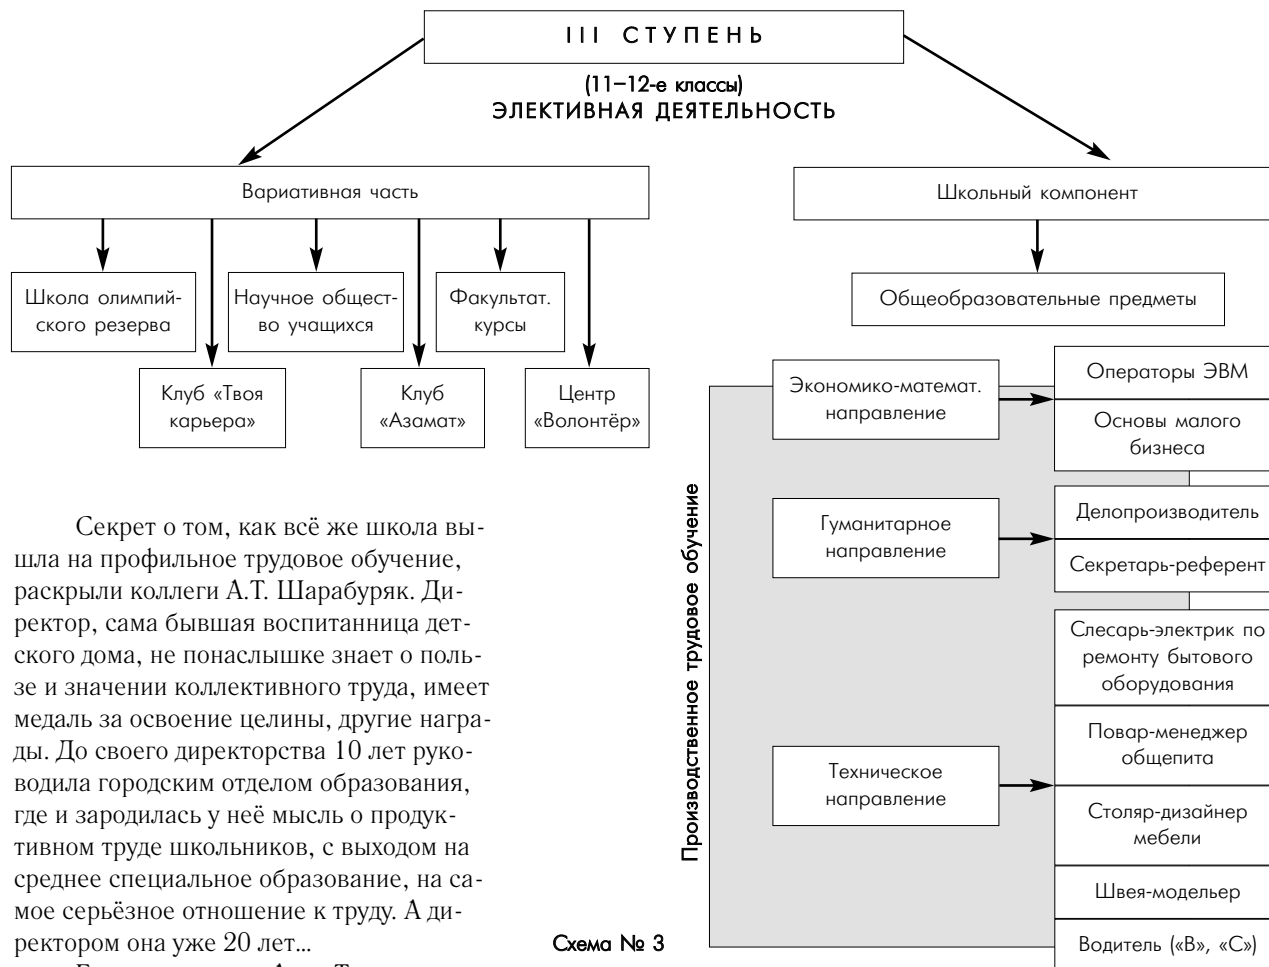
III СТУПЕНЬ

(11–12-е классы)
ЭЛЕКТИВНАЯ ДЕЯТЕЛЬНОСТЬ

Вариативная часть

Школьный компонент

Школа олимпийского резерва

Научное общество учащихся

Факультат. курсы

Клуб «Твоя карьера»

Клуб «Азамат»

Центр «Волонтёр»

Общеобразовательные предметы

Производственное трудовое обучение

Экономико-математ. направление

Операторы ЭВМ

Основы малого бизнеса

Гуманитарное направление

Делопроизводитель

Секретарь-референт

Техническое направление

Слесарь-электрик по ремонту бытового оборудования

Повар-менеджер общепита

Столяр-дизайнер мебели

Швея-модельер

Водитель («В», «С»)

Секрет о том, как всё же школа вышла на профильное трудовое обучение, раскрыли коллеги А.Т. Шарабуряк. Директор, сама бывшая воспитанница детского дома, не понаслышке знает о пользе и значении коллективного труда, имеет медаль за освоение целины, другие награды. До своего директорства 10 лет руководила городским отделом образования, где и зародилась у неё мысль о продуктивном труде школьников, с выходом на среднее специальное образование, на самое серьёзное отношение к труду. А директором она уже 20 лет...

Схема № 3

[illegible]